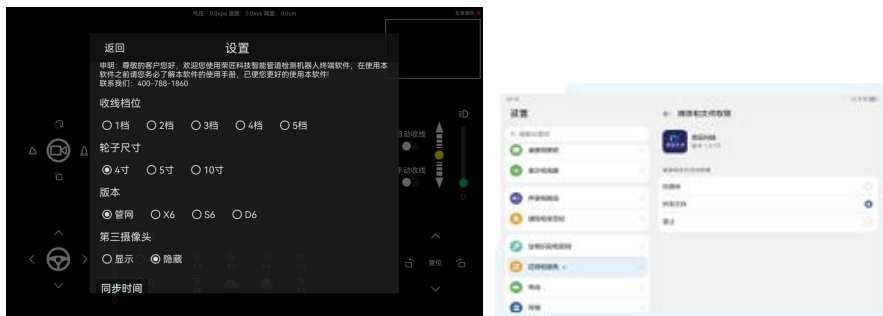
气压：0.0kpa 速度：0.0m/s 高度：0.0cm

返回 设置

申明：尊敬的客户您好，欢迎您使用荣臣科技智能管道检测机器人终端软件，在使用本软件之前请您务必了解本软件的使用手册，已便您更好的使用本软件!
联系我们：400-788-1860

收线档位

1档 2档 3档 4档 5档

轮子尺寸

4寸 5寸 10寸

版本

管网 X6 S6 D6

第三摄像头

显示 隐藏

同步时间

自动收线

手动收线

复位

设置

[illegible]

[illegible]